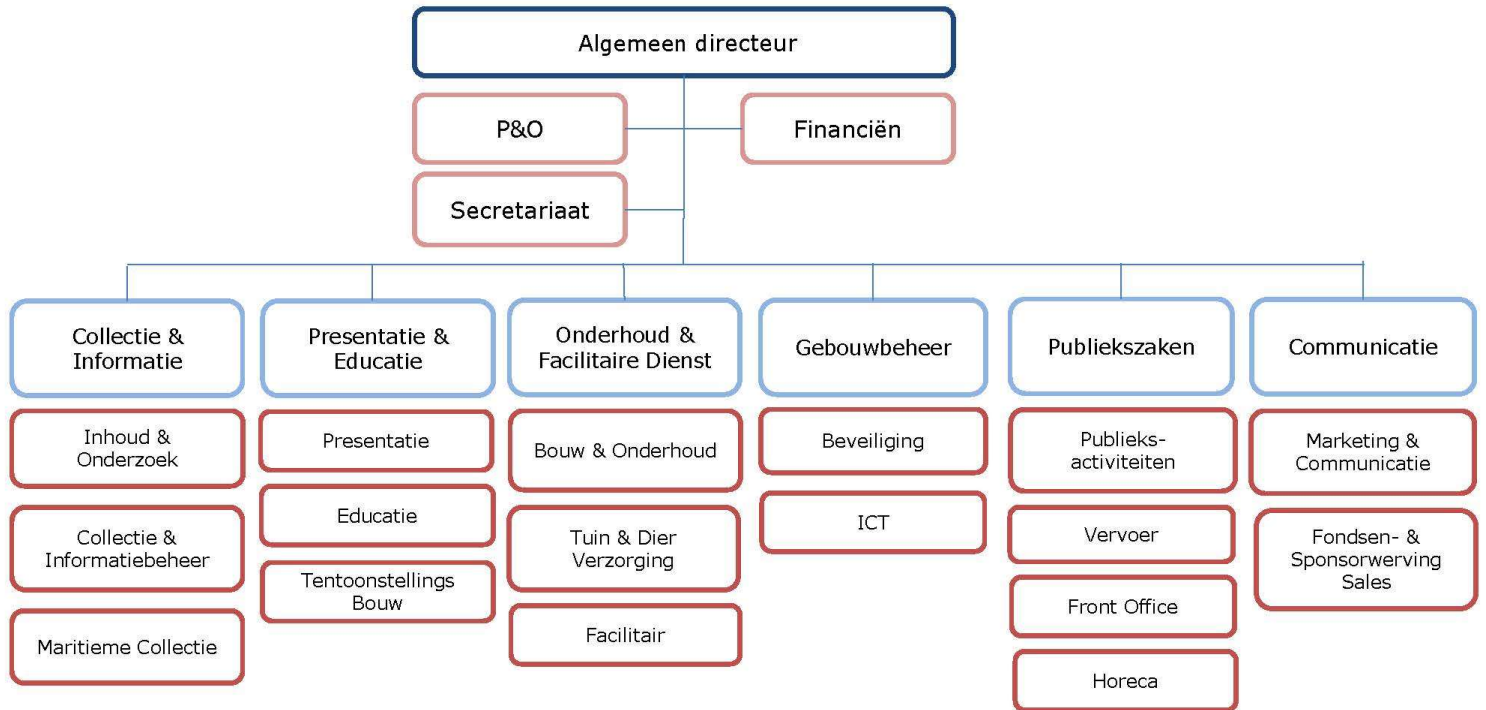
Algemeen directeur

P&O

Financiën

Secretariaat

Collectie & Informatie

Inhoud & Onderzoek

Collectie & Informatiebeheer

Maritieme Collectie

Presentatie & Educatie

Presentatie

Educatie

Tentoonstellings Bouw

Onderhoud & Facilitaire Dienst

Bouw & Onderhoud

Tuin & Dier Verzorging

Facilitair

Gebouwbeheer

Beveiliging

ICT

Publiekszaken

Publieks-activiteiten

Vervoer

Front Office

Horeca

Communicatie

Marketing & Communicatie

Fondsen- & Sponsorwerving Sales